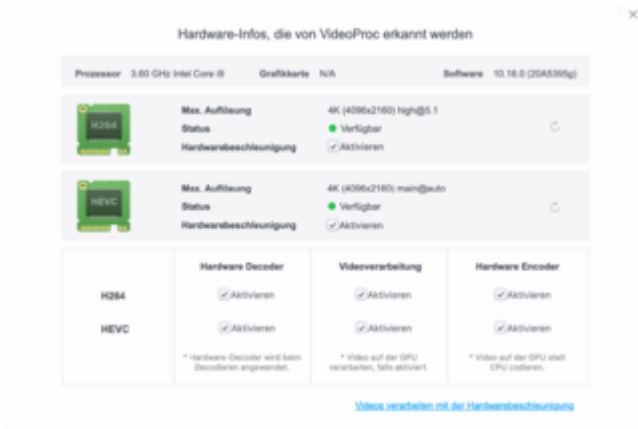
Hardware-Infos, die von VideoProc erkannt werden

Prozessor 3.60 GHz Intel Core i9 Grafikkarte N/A Software 10.16.0 (20A5395g)

H264

Max. Auflösung 4K (4096x2160) high@5.1
Status Verfügbar
Hardwarebeschleunigung Aktivieren

HEVC

Max. Auflösung 4K (4096x2160) main@auto
Status Verfügbar
Hardwarebeschleunigung Aktivieren

| | Hardware Decoder | Videoverarbeitung | Hardware Encoder |
|---|---|---|---|
| H264 | Aktivieren | Aktivieren | Aktivieren |
| HEVC | Aktivieren | Aktivieren | Aktivieren |
| | * Hardware-Decoder wird beim Decodieren angewendet. | * Video auf der GPU verarbeiten, falls aktiviert. | * Video auf der GPU statt CPU codieren. |

Videos verarbeiten mit der Hardwarebeschleunigung